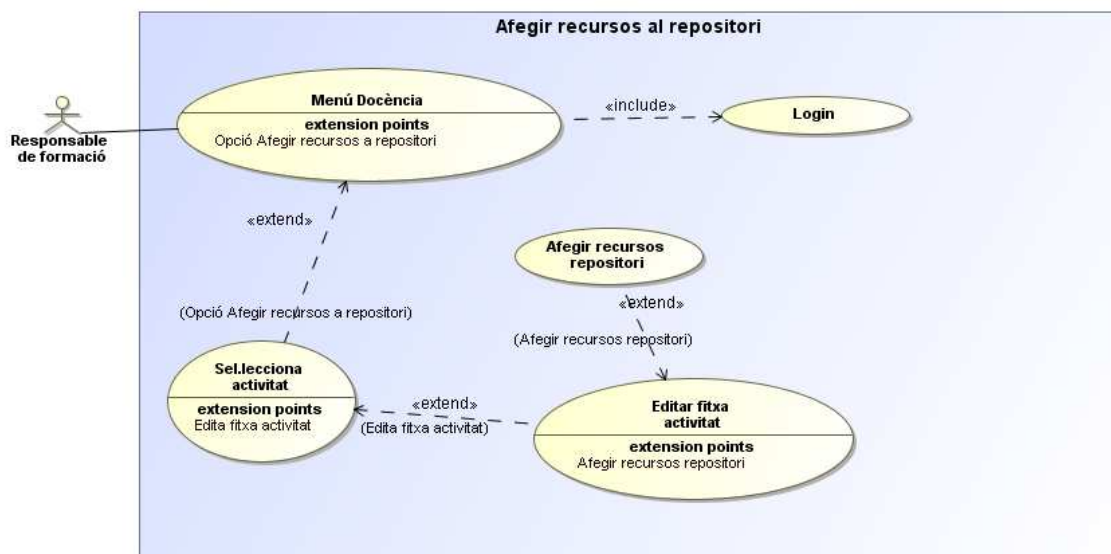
Afegir recursos al repositori

Responsable de formació

Menú Docència
extension points
Opció Afegir recursos a repositori

«include»

Login

«extend»

(Opció Afegir recursos a repositori)

Afegir recursos repositori

«extend»

(Afegir recursos repositori)

Sel.lecciona activitat
extension points
Edita fitxa activitat

«extend»
(Edita fitxa activitat)

Editar fitxa activitat
extension points
Afegir recursos repositori